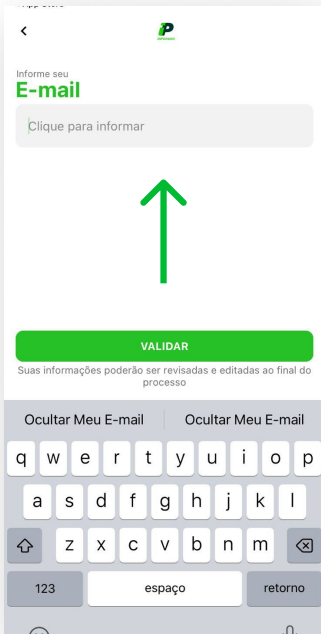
App Store

<

P

Informe seu
E-mail

Clique para informar

VALIDAR

Suas informações poderão ser revisadas e editadas ao final do processo

Ocultar Meu E-mail | Ocultar Meu E-mail

q w e r t y u i o p
a s d f g h j k l
z x c v b n m
123 espaço retorno